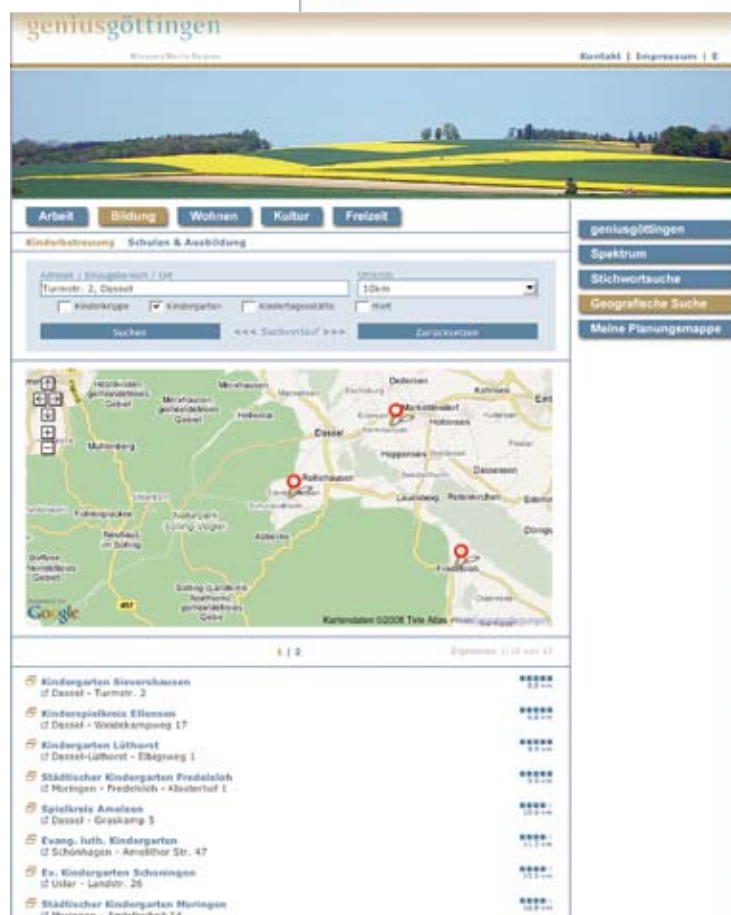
geniusgöttingen

Kontakt | Impressum | E

Arbeit Bildung Wohnen Kultur Freizeit

Kinderbetreuung Schulen & Ausbildung

Adresse / Einzugsbereich / Ort
Turmstr. 2, Dassel
Umkreis
10km
Kinderkrippe Kindergarten Kindertagesstätte Hort
Suchen <<< Suchverlauf >>> Zurücksetzen

geniusgöttingen
Spektrum
Stichwortsuche
Geografische Suche
Meine Planungsmappe

Holzminden
Merxhausen
Dedersen
Mühlenberg
Dassel
Hoppensen
Relliehausen
Naturpark Solling-Vogler
Lauenberg
Markoldendorf
Sievershausen
Fredelsloh
Google
Kartendaten ©2008 Tele Atlas

1 | 2

Kindergarten Sievershausen
Dassel - Turmstr. 2

Kinderspielkreis Ellensen
Dassel - Weidekampweg 17

Kindergarten Lüthorst
Dassel-Lüthorst - Ebigweg 1

Städtischer Kindergarten Fredelsloh
Moringen - Fredelsloh - Klosterhof 1

Spielkreis Amelsen
Dassel - Graskamp 5

Evang. luth. Kindergarten
Schönhagen - Amelithor Str. 47

Ev. Kindergarten Schoningen
Uslar - Landstr. 26

Städtischer Kindergarten Moringen
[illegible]